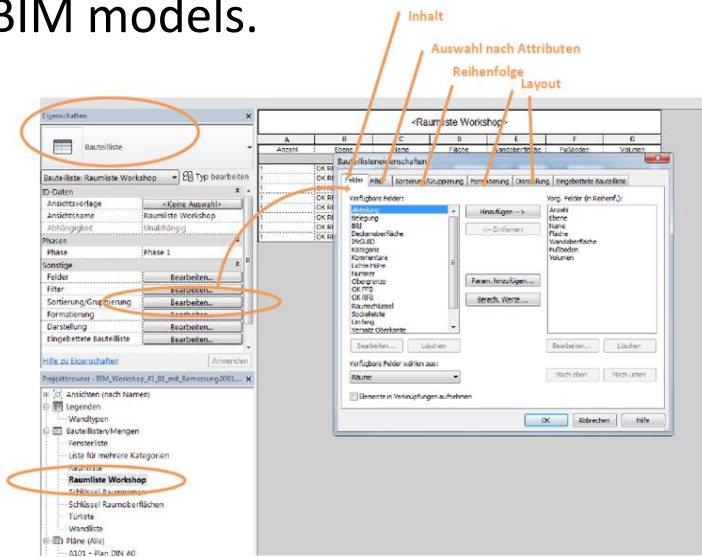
BIM models.

Inhalt
Auswahl nach Attributen
Reihenfolge
Layout

Eigenschaften
Bauteilliste
Bauteilliste: Raumliste Workshop
Typ bearbeiten
ID-Daten
Ansichtsvorlage
<Keine Auswahl>
Ansichtsname
Raumliste Workshop
Abhängigkeit
Unabhängig
Phasen
Phase
Phase 1
Sonstige
Felder
Bearbeiten...
Filter
Bearbeiten...
Sortierung/Gruppierung
Bearbeiten...
Formatierung
Bearbeiten...
Darstellung
Bearbeiten...
Eingebettete Bauteilliste
Bearbeiten...
Hilfe zu Eigenschaften
Anwenden

Projektbrowser - BIM_Workshop_#1_01_mit_Bemassung,0001...
Ansichten (nach Namen)
Legenden
Wandtypen
Bauteillisten/Mengen
Fensterliste
Liste für mehrere Kategorien
Raumliste
Raumliste Workshop
Schlüssel Raumnamen
Schlüssel Raumoberflächen
Türliste
Wandliste
Pläne (Alle)
A101 - Plan DIN A0

<Raumliste Workshop>
| A | B | C | D | E | F | G |
|---|---|---|---|---|---|---|
| Anzahl | Ebene | Name | Fläche | Wandoberfläche | Fußboden | Volumen |

Bauteillisteneigenschaften
Felder
Filter
Sortierung/Gruppierung
Formatierung
Darstellung
Eingebettete Bauteilliste
Verfügbare Felder:
Abstand
Belegung
Bild
Deckenoberfläche
IfcGUID
Kategorie
Kommentare
Lichte Höhe
Nummer
Obergrenze
OK FFB
OK RFB
Raumschlüssel
Sockelleiste
Umfang
Versatz Oberkante
Hinzufügen -->
<-- Entfernen
Param. hinzufügen...
Berech. Werte...
Vorg. Felder (in Reihenf.):
Anzahl
Ebene
Name
Fläche
Wandoberfläche
Fußboden
Volumen
Bearbeiten...
Löschen
Bearbeiten...
Löschen
Verfügbare Felder wählen aus:
Räume
Nach oben
Nach unten
Elemente in Verknüpfungen aufnehmen
OK
Abbrechen
Hilfe